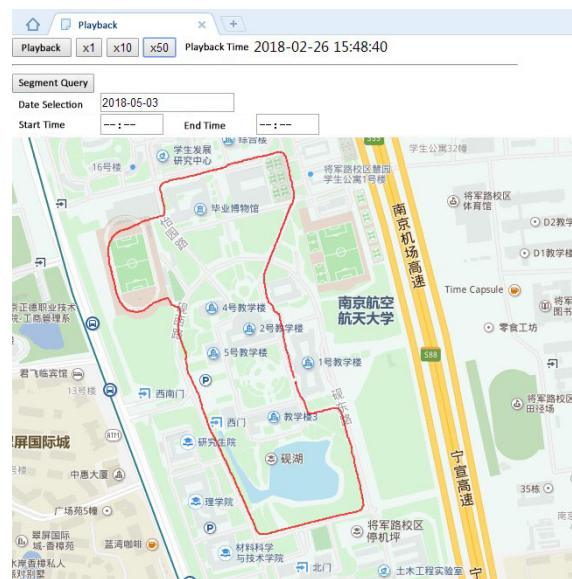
Playback
+
Playback x1 x10 x50 Playback Time 2018-02-26 15:48:40
Segment Query
Date Selection 2018-05-03
Start Time --:-- End Time --:--
综合楼
16号楼
学生发展研究中心
将军路校区慧园学生公寓1号楼
学生公寓32号楼
南京机场高速
将军路校区体育馆
D2教学
D1教学
毕业博物馆
正德职业技术学院-工商管理系
4号教学楼
2号教学楼
5号教学楼
1号教学楼
南京航空航天大学
Time Capsule
将军图书
零食工坊
君飞临实验室
13号楼
西南门
西门
教学楼3
研究生院
砚湖
屏国际城
中惠大厦
广场苑5幢
理学院
将军路校区田径场
宁宣高速
35栋
翠屏国际城-香樟苑
蓝调咖啡
材料科学与技术学院
北门
将军路校区停机坪
土木工程实验室
S88
355